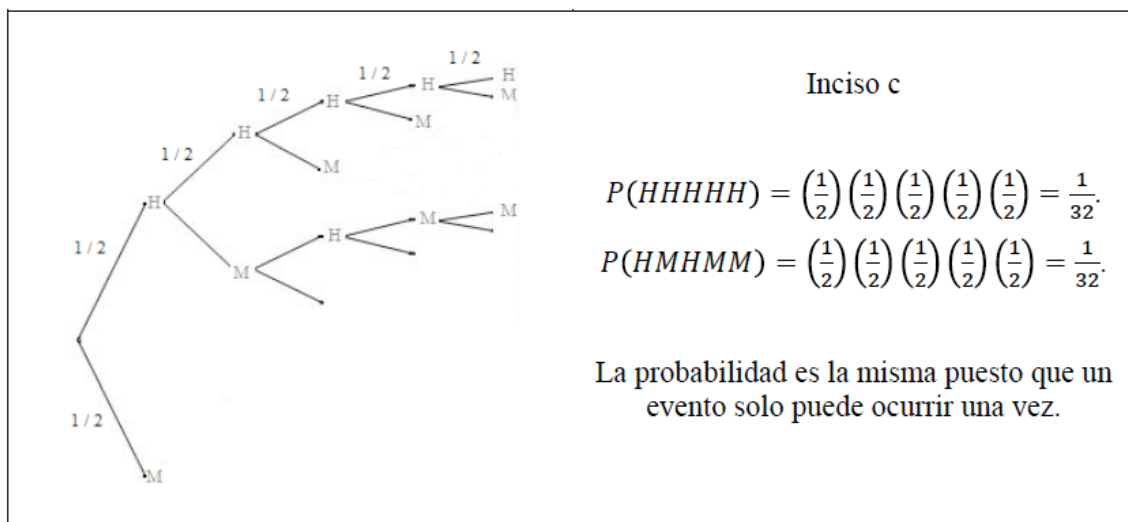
1 / 2
1 / 2
1 / 2
1 / 2
1 / 2
1 / 2
H
M
H
M
H
M
H
M
H
M
H
M
M
M

Inciso c

$P(HHHHH) = \left(\frac{1}{2}\right)\left(\frac{1}{2}\right)\left(\frac{1}{2}\right)\left(\frac{1}{2}\right)\left(\frac{1}{2}\right) = \frac{1}{32}.$

$P(HMHMM) = \left(\frac{1}{2}\right)\left(\frac{1}{2}\right)\left(\frac{1}{2}\right)\left(\frac{1}{2}\right)\left(\frac{1}{2}\right) = \frac{1}{32}.$

La probabilidad es la misma puesto que un evento solo puede ocurrir una vez.